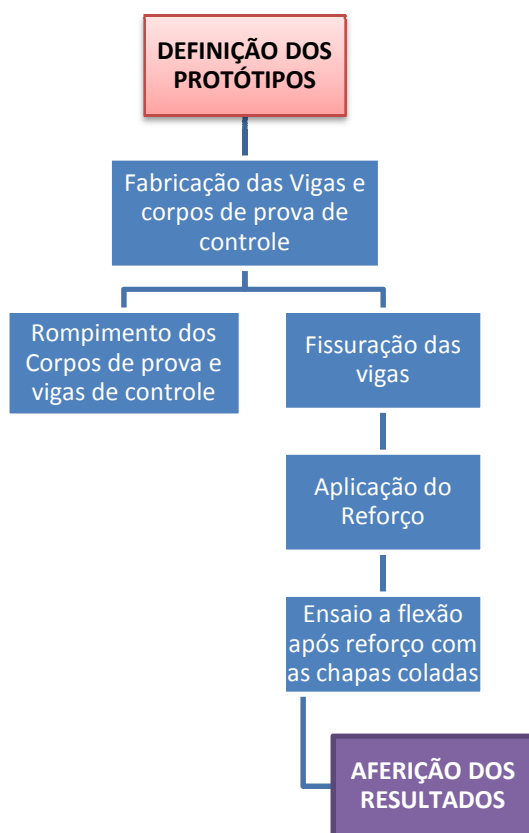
DEFINIÇÃO DOS PROTÓTIPOS

Fabricação das Vigas e corpos de prova de controle

Rompimento dos Corpos de prova e vigas de controle

Fissuração das vigas

Aplicação do Reforço

Ensaio a flexão após reforço com as chapas coladas

AFERIÇÃO DOS RESULTADOS